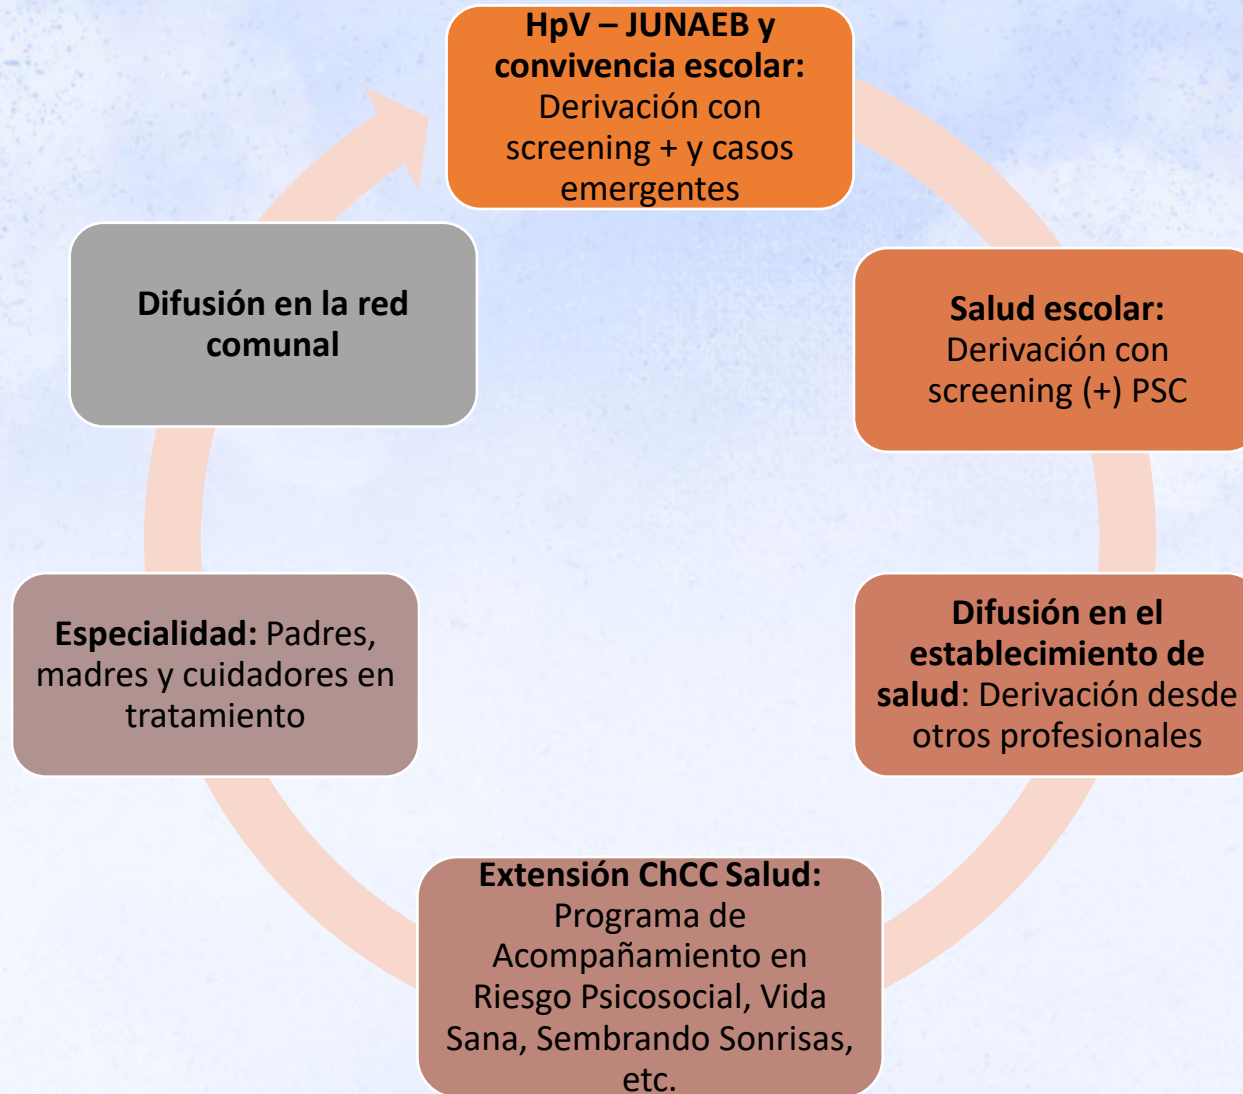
HpV – JUNAEB y convivencia escolar: Derivación con screening + y casos emergentes

Salud escolar: Derivación con screening (+) PSC

Difusión en el establecimiento de salud: Derivación desde otros profesionales

Extensión ChCC Salud: Programa de Acompañamiento en Riesgo Psicosocial, Vida Sana, Sembrando Sonrisas, etc.

Especialidad: Padres, madres y cuidadores en tratamiento

Difusión en la red comunal